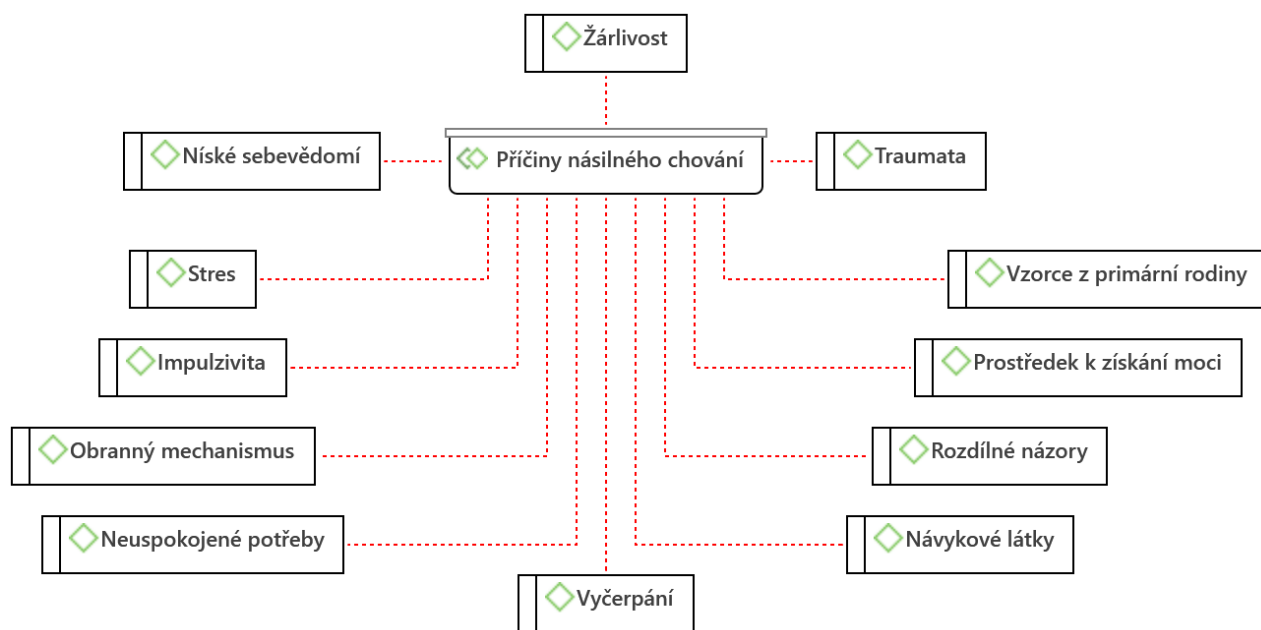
Žárlivost

Níské sebevědomí

Příčiny násilného chování

Traumata

Stres

Vzorce z primární rodiny

Impulzivita

Prostředek k získání moci

Obranný mechanismus

Rozdílné názory

Neuspokojené potřeby

Návykové látky

Vyčerpání